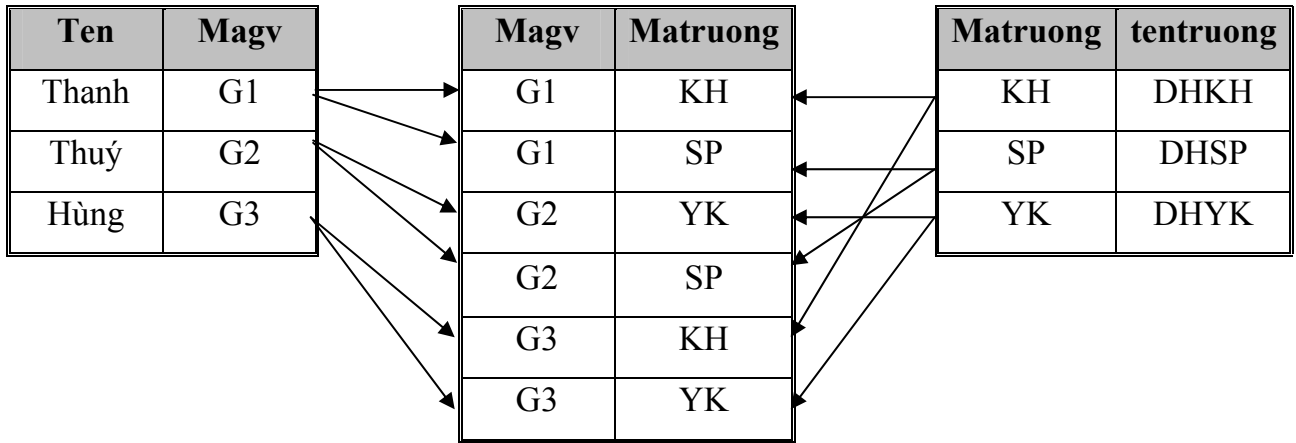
| Ten | Magv |
|---|---|
| Thanh | G1 |
| Thuý | G2 |
| Hùng | G3 |

| Magv | Matruong |
|---|---|
| G1 | KH |
| G1 | SP |
| G2 | YK |
| G2 | SP |
| G3 | KH |
| G3 | YK |

| Matruong | tentruong |
|---|---|
| KH | DHKH |
| SP | DHSP |
| YK | DHYK |